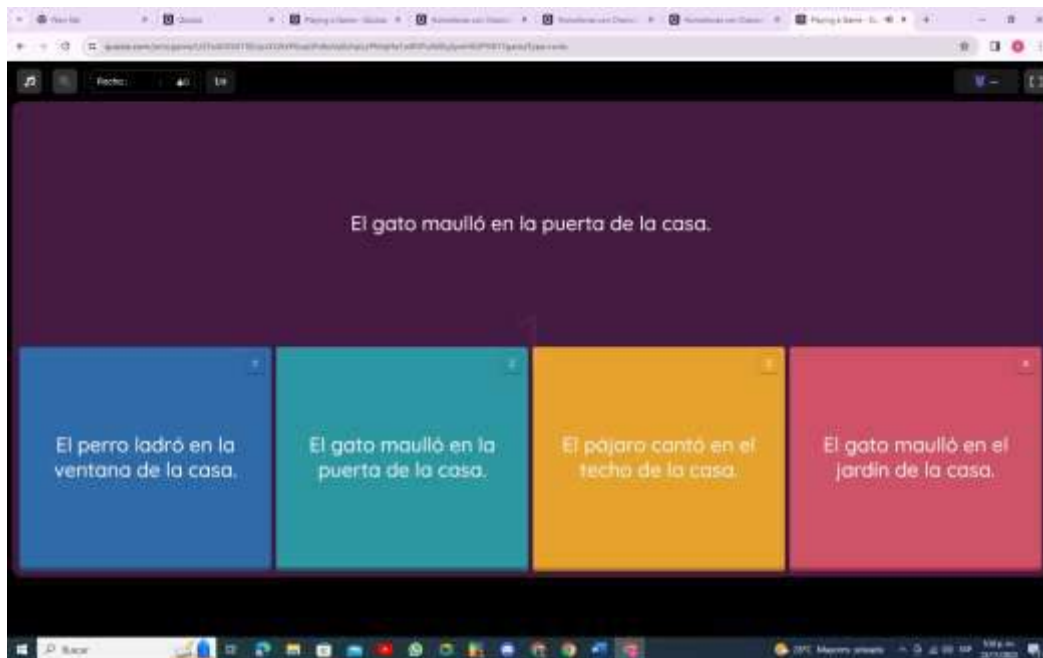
El gato maulló en la puerta de la casa.

1
El perro ladró en la ventana de la casa.

2
El gato maulló en la puerta de la casa.

3
El pájaro cantó en el techo de la casa.

4
El gato maulló en el jardín de la casa.

Racha: 1/4

Buscar